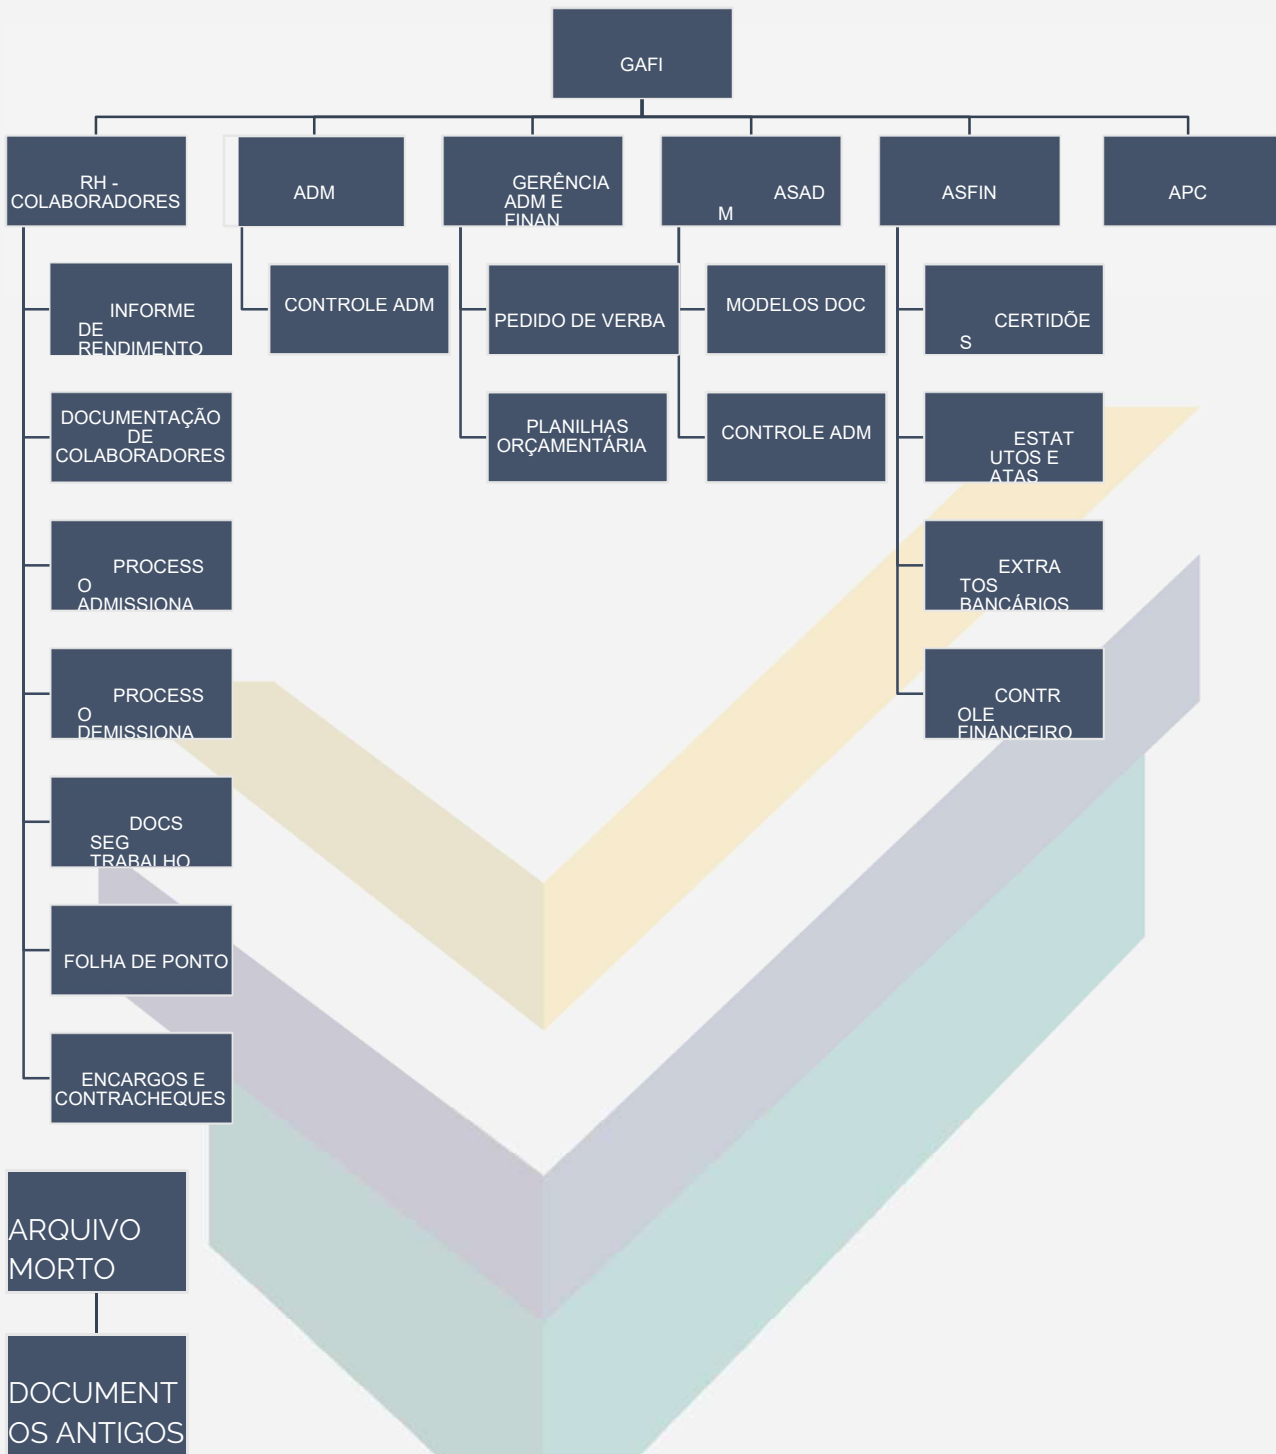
GAFI

RH - COLABORADORES

ADM

GERÊNCIA ADM E FINAN

ASAD M

ASFIN

APC

INFORME DE RENDIMENTO

CONTROLE ADM

PEDIDO DE VERBA

MODELOS DOC

CERTIDÕE S

DOCUMENTAÇÃO DE COLABORADORES

PLANILHAS ORÇAMENTÁRIA

CONTROLE ADM

ESTAT UTOS E ATAS

PROCESS O ADMISSIONA

EXTRA TOS BANCÁRIOS

PROCESS O DEMISSIONA

CONTR OLE FINANCEIRO

DOCS SEG TRABALHO

FOLHA DE PONTO

ENCARGOS E CONTRACHEQUES

ARQUIVO MORTO

DOCUMENT OS ANTIGOS